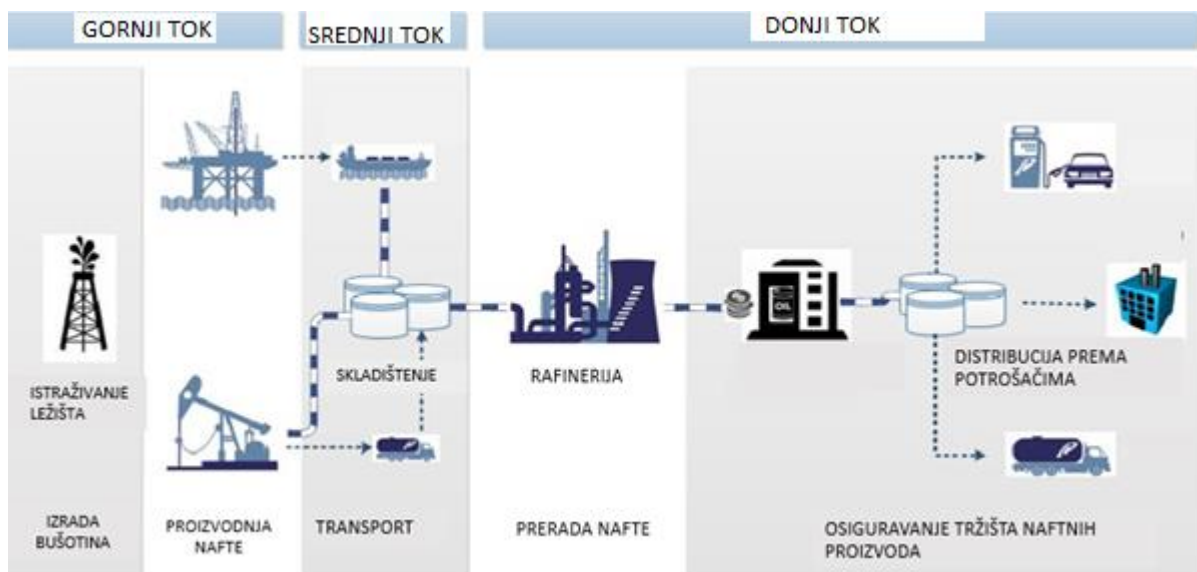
GORNJI TOK

SREDNJI TOK

DONJI TOK

ISTRAŽIVANJE LEŽIŠTA

SKLADIŠTENJE

RAFINERIJA

OIL

DISTRIBUCIJA PREMA POTROŠAČIMA

IZRADA BUŠOTINA

PROIZVODNJA NAFTE

TRANSPORT

PRERADA NAFTE

OSIGURAVANJE TRŽIŠTA NAFTNIH PROIZVODA